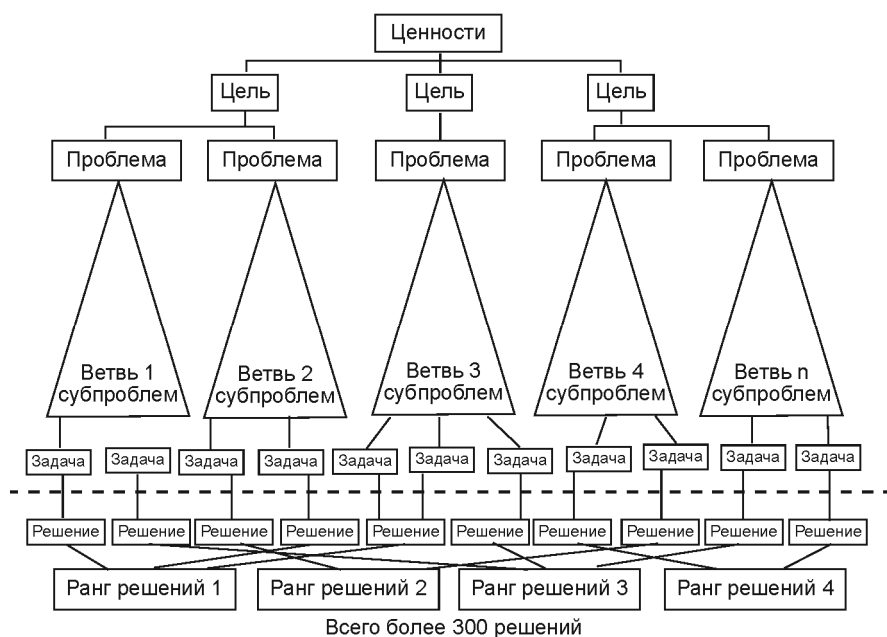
Ценности

Цель
Цель
Цель

Проблема
Проблема
Проблема
Проблема
Проблема

Ветвь 1 субпроблем
Ветвь 2 субпроблем
Ветвь 3 субпроблем
Ветвь 4 субпроблем
Ветвь n субпроблем

Задача
Задача
Задача
Задача
Задача
Задача
Задача
Задача
Задача
Задача
Задача

Решение
Решение
Решение
Решение
Решение
Решение
Решение
Решение
Решение
Решение

Ранг решений 1
Ранг решений 2
Ранг решений 3
Ранг решений 4

Всего более 300 решений